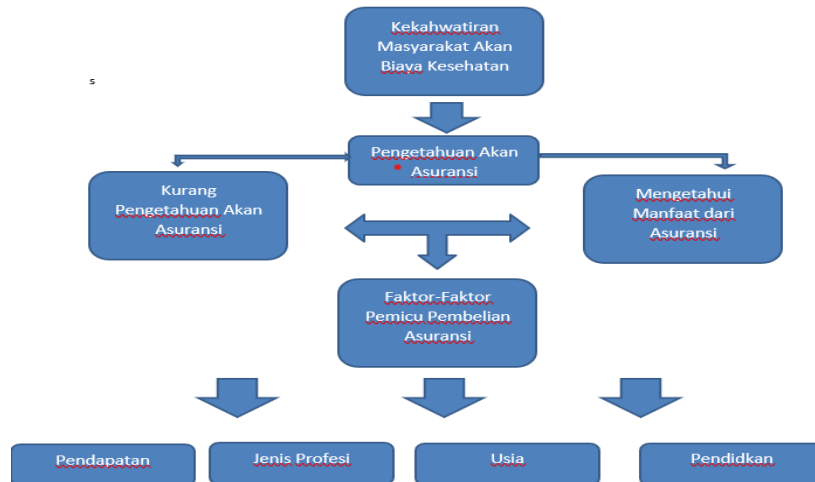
Kekahwatiran Masyarakat Akan Biaya Kesehatan

s

Pengetahuan Akan Asuransi

Kurang Pengetahuan Akan Asuransi

Mengetahui Manfaat dari Asuransi

Faktor-Faktor Pemicu Pembelian Asuransi

Pendapatan

Jenis Profesi

Usia

Pendidkan